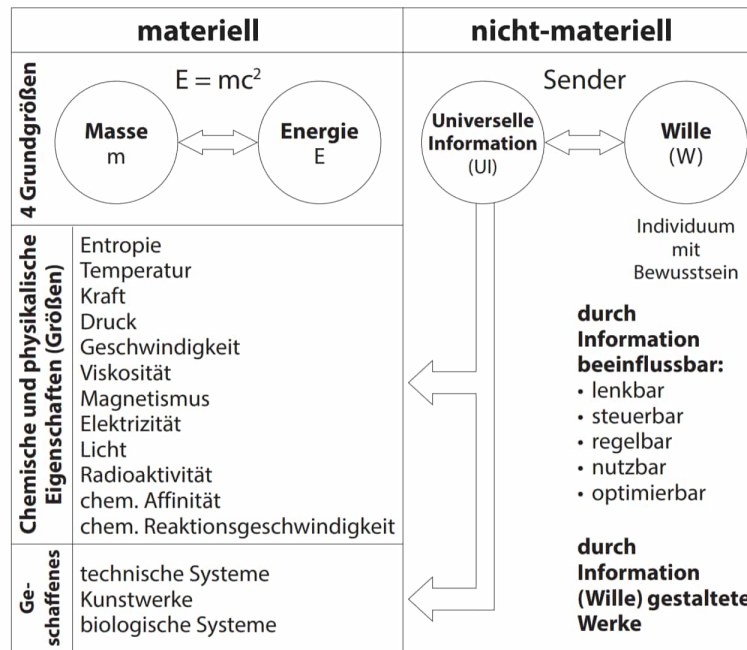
| materiell | nicht-materiell |
|---|---|

4 Grundgrößen

$E = mc^2$

Masse
m

Energie
E

Sender

Universelle Information
(UI)

Wille
(W)

Individuum mit Bewusstsein

Chemische und physikalische Eigenschaften (Größen)

Entropie
Temperatur
Kraft
Druck
Geschwindigkeit
Viskosität
Magnetismus
Elektrizität
Licht
Radioaktivität
chem. Affinität
chem. Reaktionsgeschwindigkeit

durch Information beeinflussbar:
• lenkbar
• steuerbar
• regelbar
• nutzbar
• optimierbar

Geschaffenes

technische Systeme
Kunstwerke
biologische Systeme

durch Information (Wille) gestaltete Werke